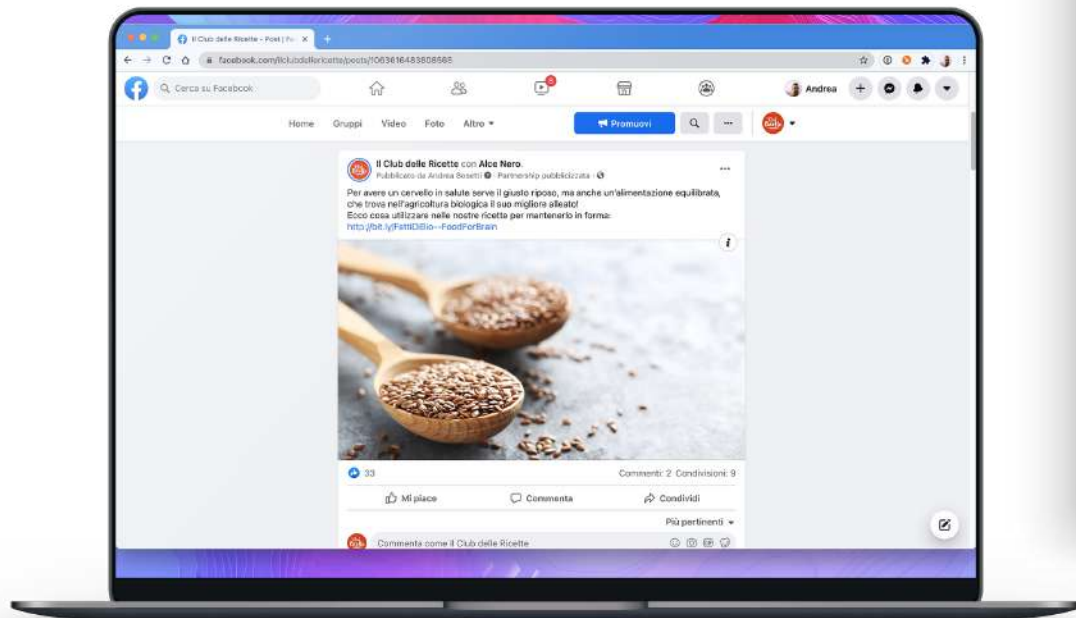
Il Club delle Ricette - Post | Fa ×
facebook.com/ilclubdellericette/posts/1063616483808565
Cerca su Facebook
Andrea
Home Gruppi Video Foto Altro ▾
Promuovi

Il Club delle Ricette con Alce Nero.
Pubblicato da Andrea Bosetti · Partnership pubblicizzata ·
Per avere un cervello in salute serve il giusto riposo, ma anche un'alimentazione equilibrata, che trova nell'agricoltura biologica il suo migliore alleato!
Ecco cosa utilizzare nelle nostre ricette per mantenerlo in forma:
http://bit.ly/FattiDiBio--FoodForBrain

33
Commenti: 2 Condivisioni: 9
Mi piace
Commenta
Condividi
Più pertinenti ▾
Commenta come Il Club delle Ricette